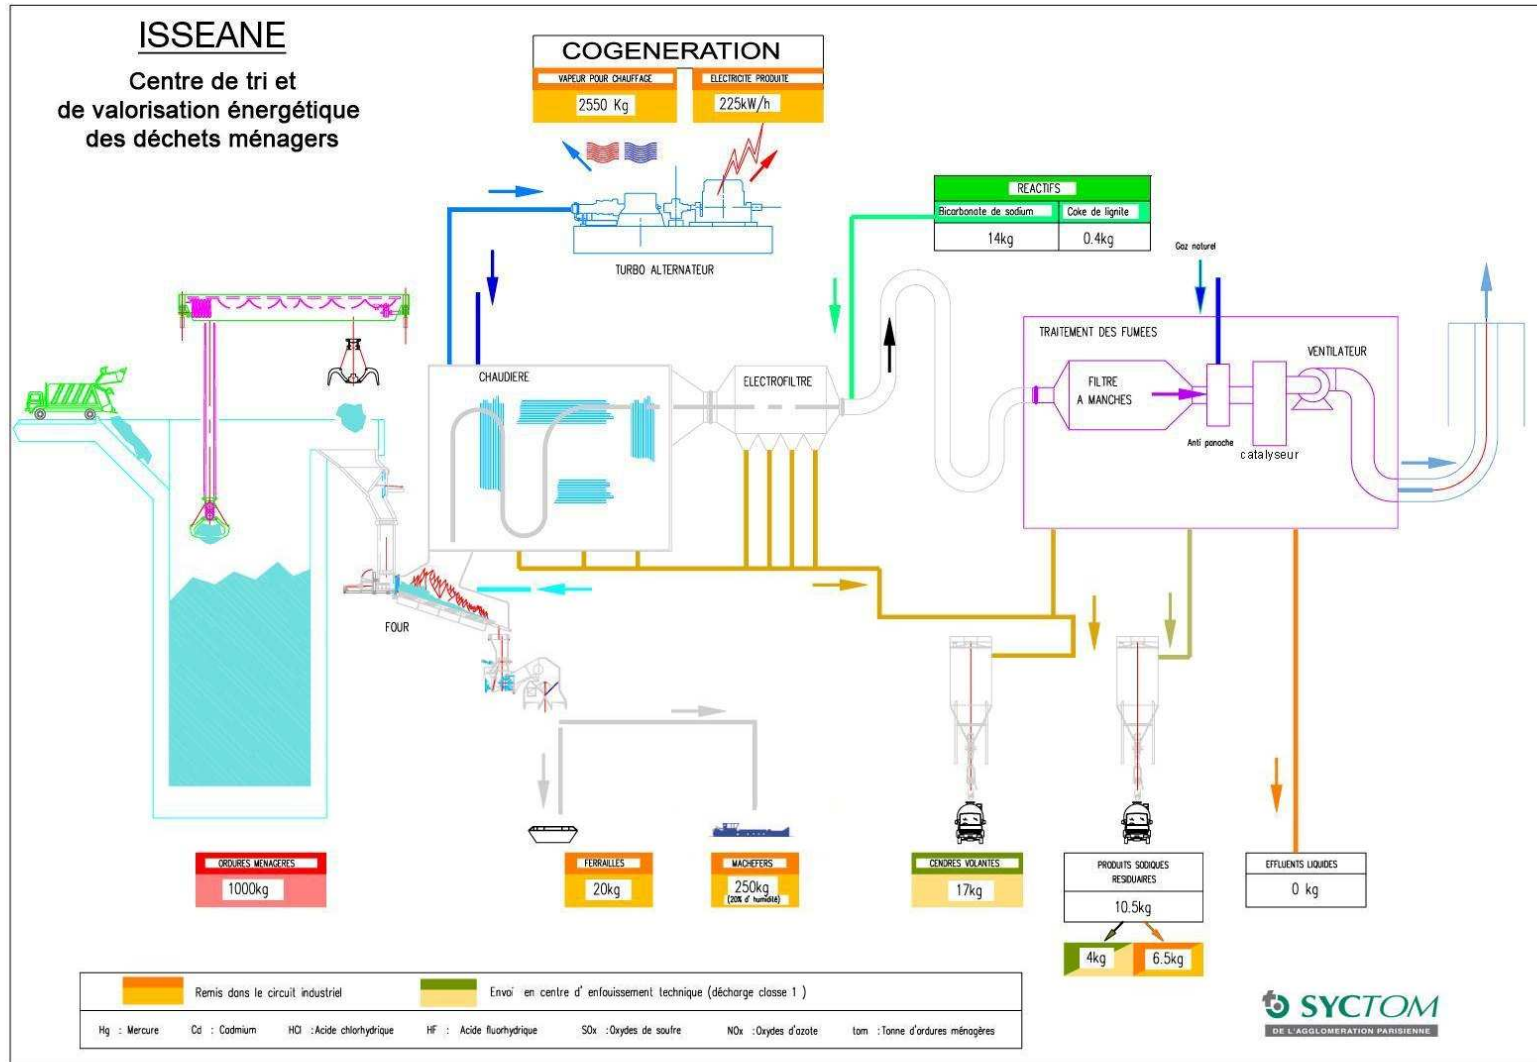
ISSEANE

Centre de tri et de valorisation énergétique des déchets ménagers

COGENERATION

| VAPEUR POUR CHAUFFAGE | ELECTRICITE PRODUITE |
|---|---|
| 2550 Kg | 225kW/h |

TURBO ALTERNATEUR

REACTIFS

| Bicarbonate de sodium | Coke de lignite |
|---|---|
| 14kg | 0.4kg |

Gaz naturel

CHAUDIERE

ELECTROFILTRE

TRAITEMENT DES FUMEES

FILTRE A MANCHES

VENTILATEUR

Anti panache

catalyseur

FOUR

ORDURES MENAGERES
1000kg

FERRAILLES
20kg

MACHEFERS
250kg
(20% d' humidité)

CENDRES VOLANTES
17kg

PRODUITS SODIQUES RESIDUAIRES
10.5kg

4kg

6.5kg

EFFLUENTS LIQUIDES
0 kg

Remis dans le circuit industriel

Envoi en centre d' enfouissement technique (décharge classe 1 )

Hg : Mercure Cd : Cadmium HCl : Acide chlorhydrique HF : Acide fluorhydrique SOx : Oxydes de soufre NOx : Oxydes d'azote tom : Tonne d'ordures ménagères

SYCTOM
DE L'AGGLOMERATION PARISIENNE